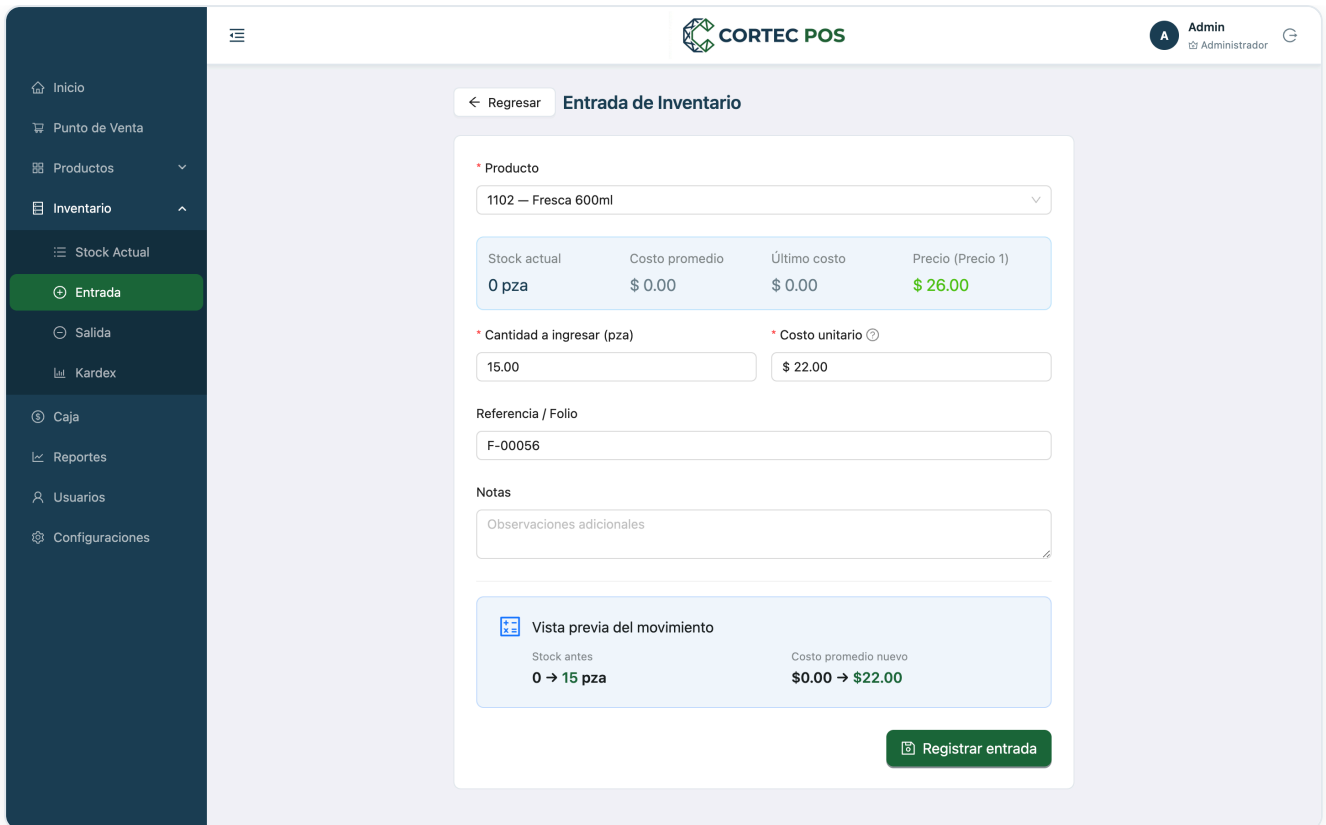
CORTEC POS

A Admin
Administrador

Inicio
Punto de Venta
Productos
Inventario
Stock Actual
Entrada
Salida
Kardex
Caja
Reportes
Usuarios
Configuraciones

← Regresar Entrada de Inventario

* Producto
1102 — Fresca 600ml

| Stock actual | Costo promedio | Último costo | Precio (Precio 1) |
|---|---|---|---|
| 0 pza | $ 0.00 | $ 0.00 | $ 26.00 |

* Cantidad a ingresar (pza)
15.00

* Costo unitario
$ 22.00

Referencia / Folio
F-00056

Notas
Observaciones adicionales

Vista previa del movimiento
Stock antes
0 → 15 pza
Costo promedio nuevo
$0.00 → $22.00

Registrar entrada